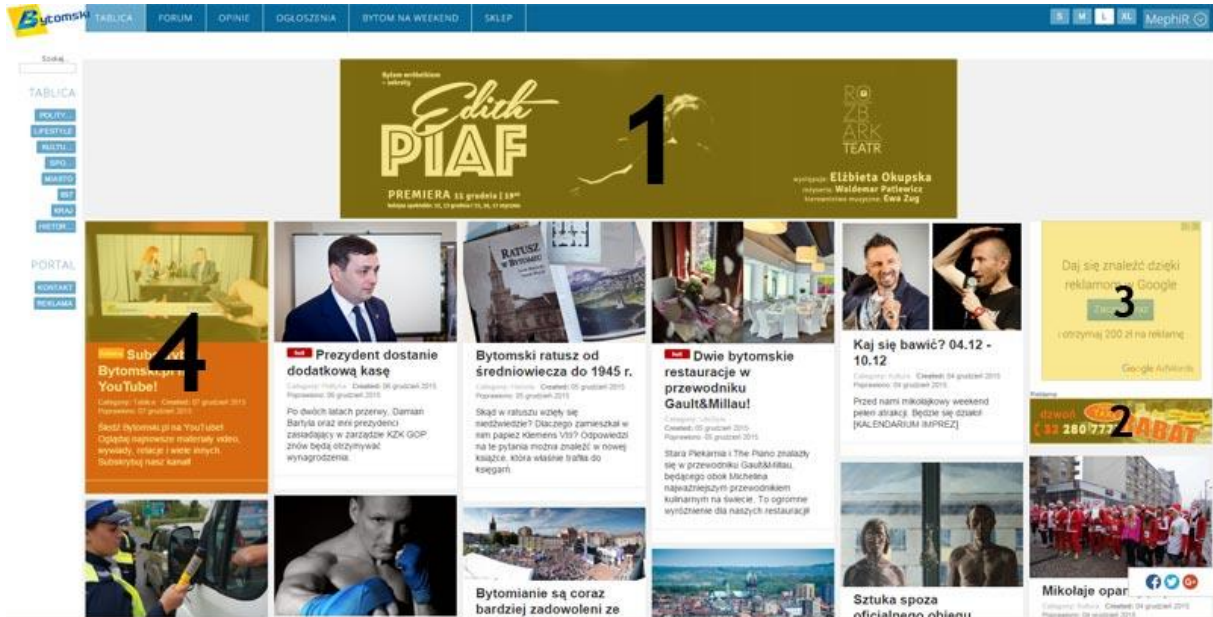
Bytomski TABLICA FORUM OPINIE OGŁOSZENIA BYTOM NA WEEKEND SKLEP

S M L XL MephiR

Szukaj...

TABLICA
POLITY...
LIFESTYLE
KULTU...
SPO...
MIASTO
BIT
KRAJ
HISTOR...

PORTAL
KONTAKT
REKLAMA

Bytom zaprasza
Edith PIAF
PREMIERA 11 grudnia | 19⁰⁰
ROZBARK TEATR
Elżbieta Okupska
Waldemar Patlewicz
Ewa Zug

1

4

Subskrybuj Bytomski.pl na YouTube!
Category: Tablica Created: 07 grudzień 2015
Poprawiono: 07 grudzień 2015
Śledź Bytomski.pl na YouTube! Oglądaj najnowsze materiały wideo, wywiady, relacje i wiele innych. Subskrybuj nasz kanał!

hot Prezydent dostanie dodatkową kasę
Category: Kultura Created: 06 grudzień 2015
Poprawiono: 06 grudzień 2015
Po dwóch latach przerwy, Damian Bartyla oraz inni prezydenci zasiadający w zarządzie KZK GOP znów będą otrzymywać wynagrodzenia.

Bytomski ratusz od średniowiecza do 1945 r.
Category: Historia Created: 05 grudzień 2015
Poprawiono: 05 grudzień 2015
Skąd w ratuszu wzięły się niedźwiedzie? Dlaczego zamieszkał w nim papież Klemens VIII? Odpowiedzi na te pytania można znaleźć w nowej książce, która właśnie trafiła do księgarń.

hot Dwie bytomskie restauracje w przewodniku Gault&Millau!
Category: Lifestyle
Created: 05 grudzień 2015
Poprawiono: 05 grudzień 2015
Stara Piekarnia i The Piano znalazły się w przewodniku Gault&Millau, będącego obok Michelina najważniejszym przewodnikiem kulinarnym na świecie. To ogromne wyróżnienie dla naszych restauracji!

Kaj się bawić? 04.12 - 10.12
Category: Kultura Created: 04 grudzień 2015
Poprawiono: 09 grudzień 2015
Przed nami mikołajkowy weekend pełen atrakcji. Będzie się działo! [KALENDARIUM IMPREZ]

Daj się znaleźć dzięki reklamom Google
3
i otrzymaj 200 zł na reklamę
Google AdWords

Reklama
dzwoń 32 280 77 2 RABAT

Bytomianie są coraz bardziej zadowoleni ze

Sztuka spoza oficjalnego obiegu

Mikołaje opan...
Category: Kultura Created: 04 grudzień 2015